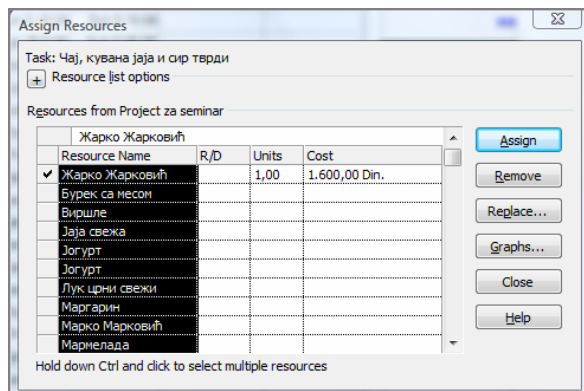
Assign Resources

Task: Чај, кувана јаја и сир тврди

+ Resource list options

Resources from Project za seminar

Жарко Жарковић

|   | Resource Name | R/D | Units | Cost |
|---|---|---|---|---|
| ✔ | Жарко Жарковић | | 1,00 | 1.600,00 Din. |
| | Бурек са месом | | | |
| | Виршле | | | |
| | Јаја свежа | | | |
| | Јогурт | | | |
| | Јогурт | | | |
| | Лук црни свежи | | | |
| | Маргарин | | | |
| | Марко Марковић | | | |
| | Мармелада | | | |

Assign

Remove

Replace...

Graphs...

Close

Help

Hold down Ctrl and click to select multiple resources